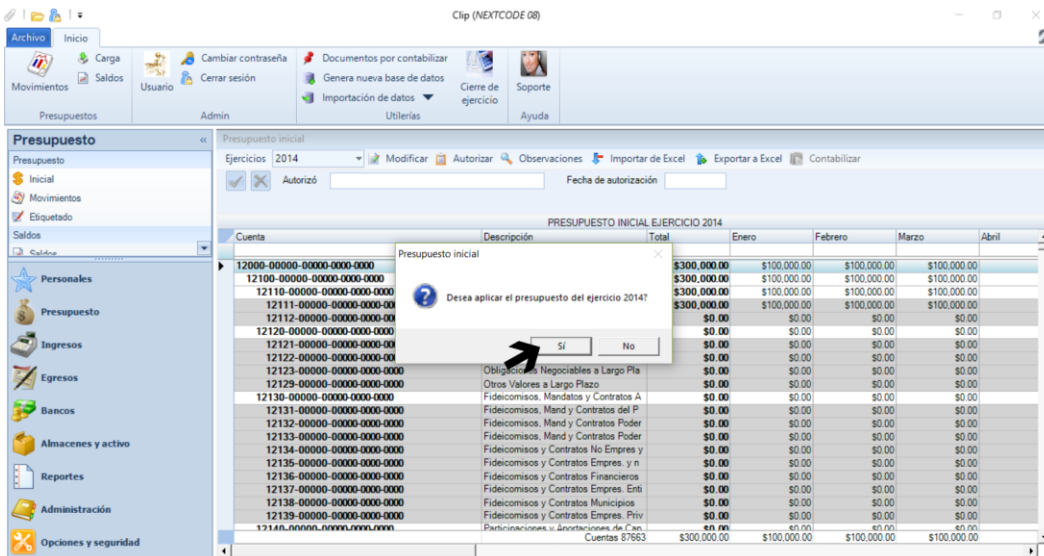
Clip (NEXTCODE 08)

Archivo Inicio

Movimientos Carga Saldos
Presupuestos

Usuario Cambiar contraseña Cerrar sesión
Admin

Documentos por contabilizar
Genera nueva base de datos
Importación de datos
Cierre de ejercicio
Utilerías

Soporte
Ayuda

Presupuesto
Presupuesto
Inicial
Movimientos
Etiquetado
Saldos
Saldos

Personales
Presupuesto
Ingresos
Egresos
Bancos
Almacenes y activo
Reportes
Administración
Opciones y seguridad

Presupuesto inicial
Ejercicios 2014 Modificar Autorizar Observaciones Importar de Excel Exportar a Excel Contabilizar
Autorizó Fecha de autorización

PRESUPUESTO INICIAL EJERCICIO 2014

| Cuenta | Descripción | Total | Enero | Febrero | Marzo | Abril |
|---|---|---|---|---|---|---|
| 12000-00000-00000-0000-0000 | | \$300,000.00 | \$100,000.00 | \$100,000.00 | \$100,000.00 | |
| 12100-00000-00000-0000-0000 | | \$300,000.00 | \$100,000.00 | \$100,000.00 | \$100,000.00 | |
| 12110-00000-00000-0000-0000 | | \$300,000.00 | \$100,000.00 | \$100,000.00 | \$100,000.00 | |
| 12111-00000-00000-0000-0000 | | \$300,000.00 | \$100,000.00 | \$100,000.00 | \$100,000.00 | |
| 12112-00000-00000-0000-0000 | | \$0.00 | \$0.00 | \$0.00 | \$0.00 | |
| 12120-00000-00000-0000-0000 | | \$0.00 | \$0.00 | \$0.00 | \$0.00 | |
| 12121-00000-00000-0000-0000 | | \$0.00 | \$0.00 | \$0.00 | \$0.00 | |
| 12122-00000-00000-0000-0000 | | \$0.00 | \$0.00 | \$0.00 | \$0.00 | |
| 12123-00000-00000-0000-0000 | Obligaciones Negociables a Largo Pla | \$0.00 | \$0.00 | \$0.00 | \$0.00 | |
| 12129-00000-00000-0000-0000 | Otros Valores a Largo Plazo | \$0.00 | \$0.00 | \$0.00 | \$0.00 | |
| 12130-00000-00000-0000-0000 | Fideicomisos, Mandatos y Contratos A | \$0.00 | \$0.00 | \$0.00 | \$0.00 | |
| 12131-00000-00000-0000-0000 | Fideicomisos, Mand y Contratos del P | \$0.00 | \$0.00 | \$0.00 | \$0.00 | |
| 12132-00000-00000-0000-0000 | Fideicomisos, Mand y Contratos Poder | \$0.00 | \$0.00 | \$0.00 | \$0.00 | |
| 12133-00000-00000-0000-0000 | Fideicomisos, Mand y Contratos Poder | \$0.00 | \$0.00 | \$0.00 | \$0.00 | |
| 12134-00000-00000-0000-0000 | Fideicomisos y Contratos No Empres y | \$0.00 | \$0.00 | \$0.00 | \$0.00 | |
| 12135-00000-00000-0000-0000 | Fideicomisos y Contratos Empres. y n | \$0.00 | \$0.00 | \$0.00 | \$0.00 | |
| 12136-00000-00000-0000-0000 | Fideicomisos y Contratos Financieros | \$0.00 | \$0.00 | \$0.00 | \$0.00 | |
| 12137-00000-00000-0000-0000 | Fideicomisos y Contratos Empres. Enti | \$0.00 | \$0.00 | \$0.00 | \$0.00 | |
| 12138-00000-00000-0000-0000 | Fideicomisos y Contratos Municipios | \$0.00 | \$0.00 | \$0.00 | \$0.00 | |
| 12139-00000-00000-0000-0000 | Fideicomisos y Contratos Empres. Priv | \$0.00 | \$0.00 | \$0.00 | \$0.00 | |
| 12140-00000-00000-0000-0000 | Participaciones y Aportaciones de Cap | \$0.00 | \$0.00 | \$0.00 | \$0.00 | |
| | Cuentas 87663 | \$300,000.00 | \$100,000.00 | \$100,000.00 | \$100,000.00 | |

Presupuesto inicial
Desea aplicar el presupuesto del ejercicio 2014?
Sí No